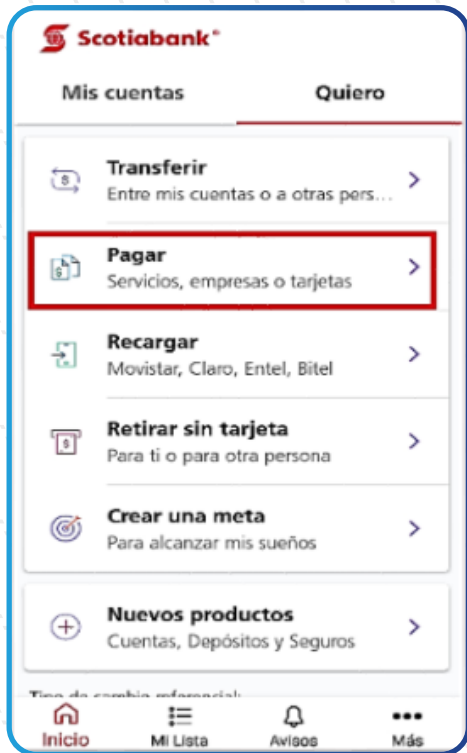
Scotiabank®

Mis cuentas

Quiero

Transferir
Entre mis cuentas o a otras pers…

Pagar
Servicios, empresas o tarjetas

Recargar
Movistar, Claro, Entel, Bitel

Retirar sin tarjeta
Para ti o para otra persona

Crear una meta
Para alcanzar mis sueños

Nuevos productos
Cuentas, Depósitos y Seguros

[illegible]

Inicio

Mi Lista

Avisos

Más